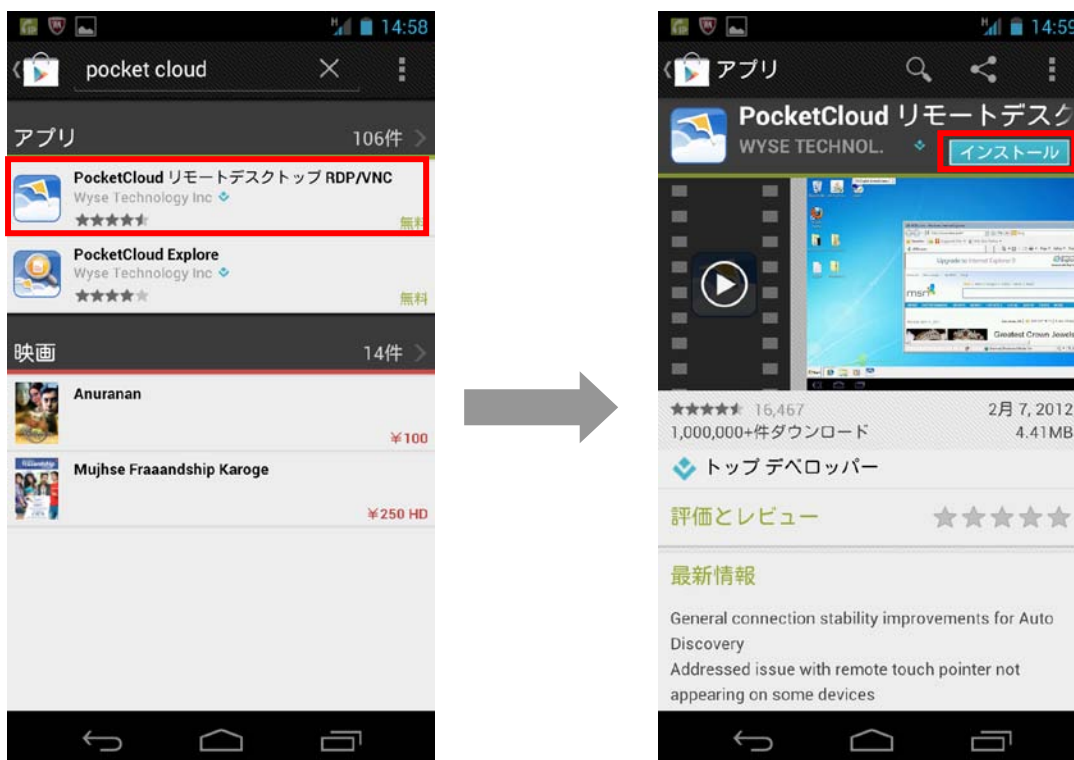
14:58

pocket cloud

アプリ 106件

PocketCloud リモートデスクトップ RDP/VNC
Wyse Technology Inc
無料

PocketCloud Explore
Wyse Technology Inc
無料

映画 14件

Anuranan
¥100

Mujhse Fraaandship Karoge
¥250 HD

14:59

アプリ

PocketCloud リモートデスク
WYSE TECHNOL.
インストール

16,467
2月 7, 2012
1,000,000+件ダウンロード
4.41MB

トップ デベロッパー

評価とレビュー

最新情報

General connection stability improvements for Auto Discovery
Addressed issue with remote touch pointer not appearing on some devices